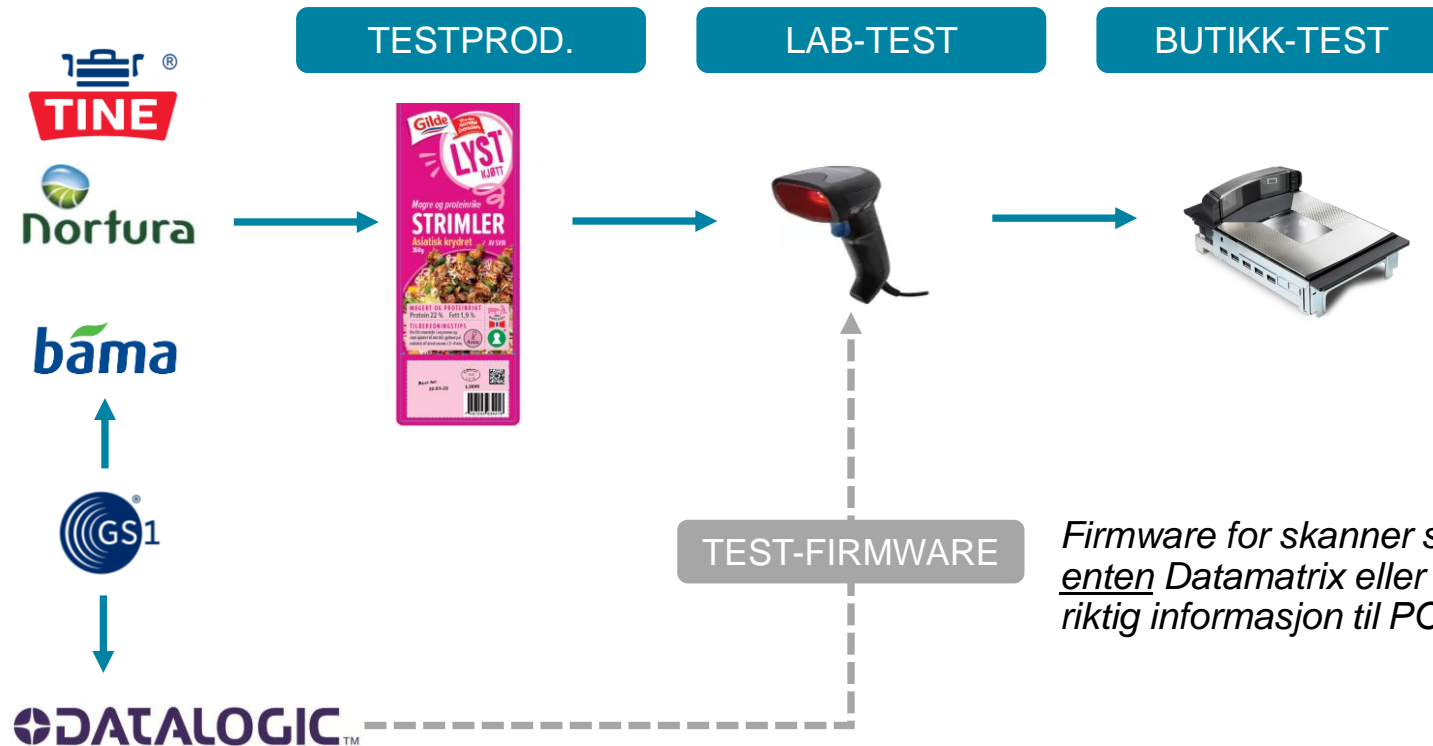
TINE ®

Nortura

båma

GS1 ®

DATALOGIC™

TESTPROD.

LAB-TEST

BUTIKK-TEST

Gilde

LYST KJØTT

Magre og proteinrike

STRIMLER

Asiatisk krydret

AV SVIN

MAGERT OG PROTEINRIKT

Protein 22 % Fett 1,9 %

TILBEREDNINGSTIPS

TEST-FIRMWARE

Firmware for skanner s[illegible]
enten Datamatrix eller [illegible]
riktig informasjon til PO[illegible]